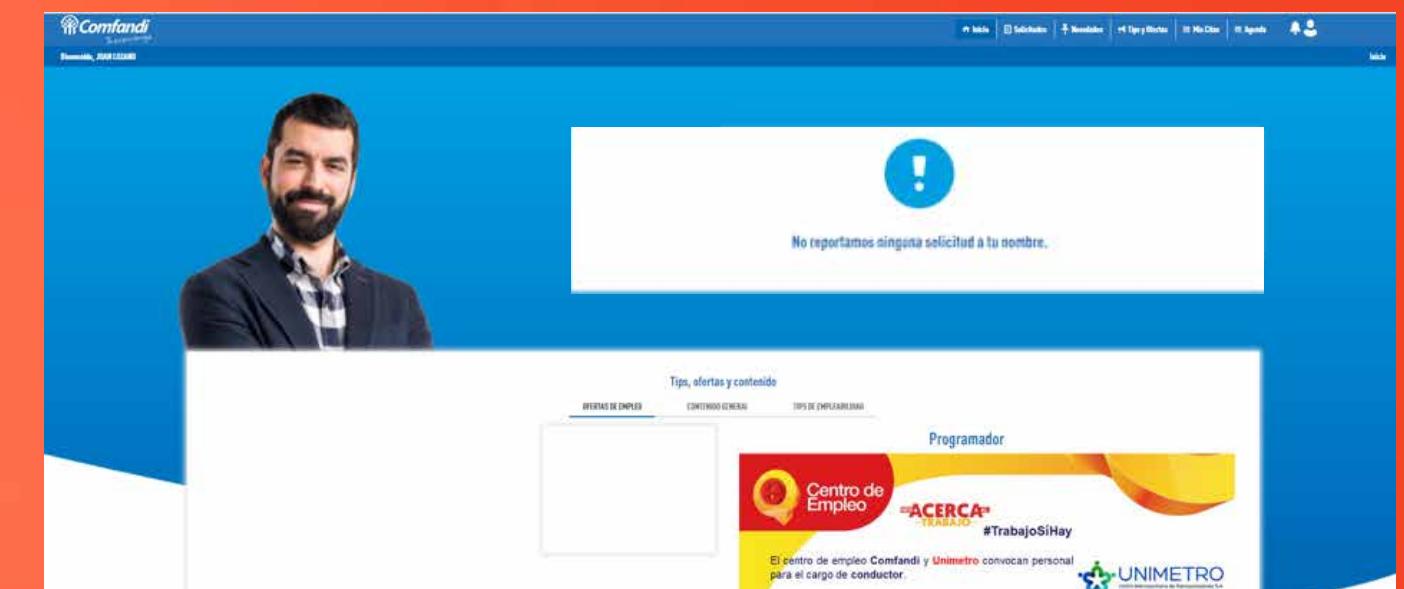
Comfandi

Inicio | Solicitudes | Novedades | Tips y Ofertas | Mis Citas | Agenda

Bienvenido, JUAN LOZANO

Inicio

No reportamos ninguna solicitud a tu nombre.

Tips, ofertas y contenido

OFERTAS DE EMPLEO | CONTENIDO GENERAL | TIPS DE EMPLEABILIDAD

Programador

Centro de Empleo

ACERCA TRABAJO

#TrabajoSíHay

El centro de empleo Comfandi y Unimetro convocan personal para el cargo de conductor.

UNIMETRO